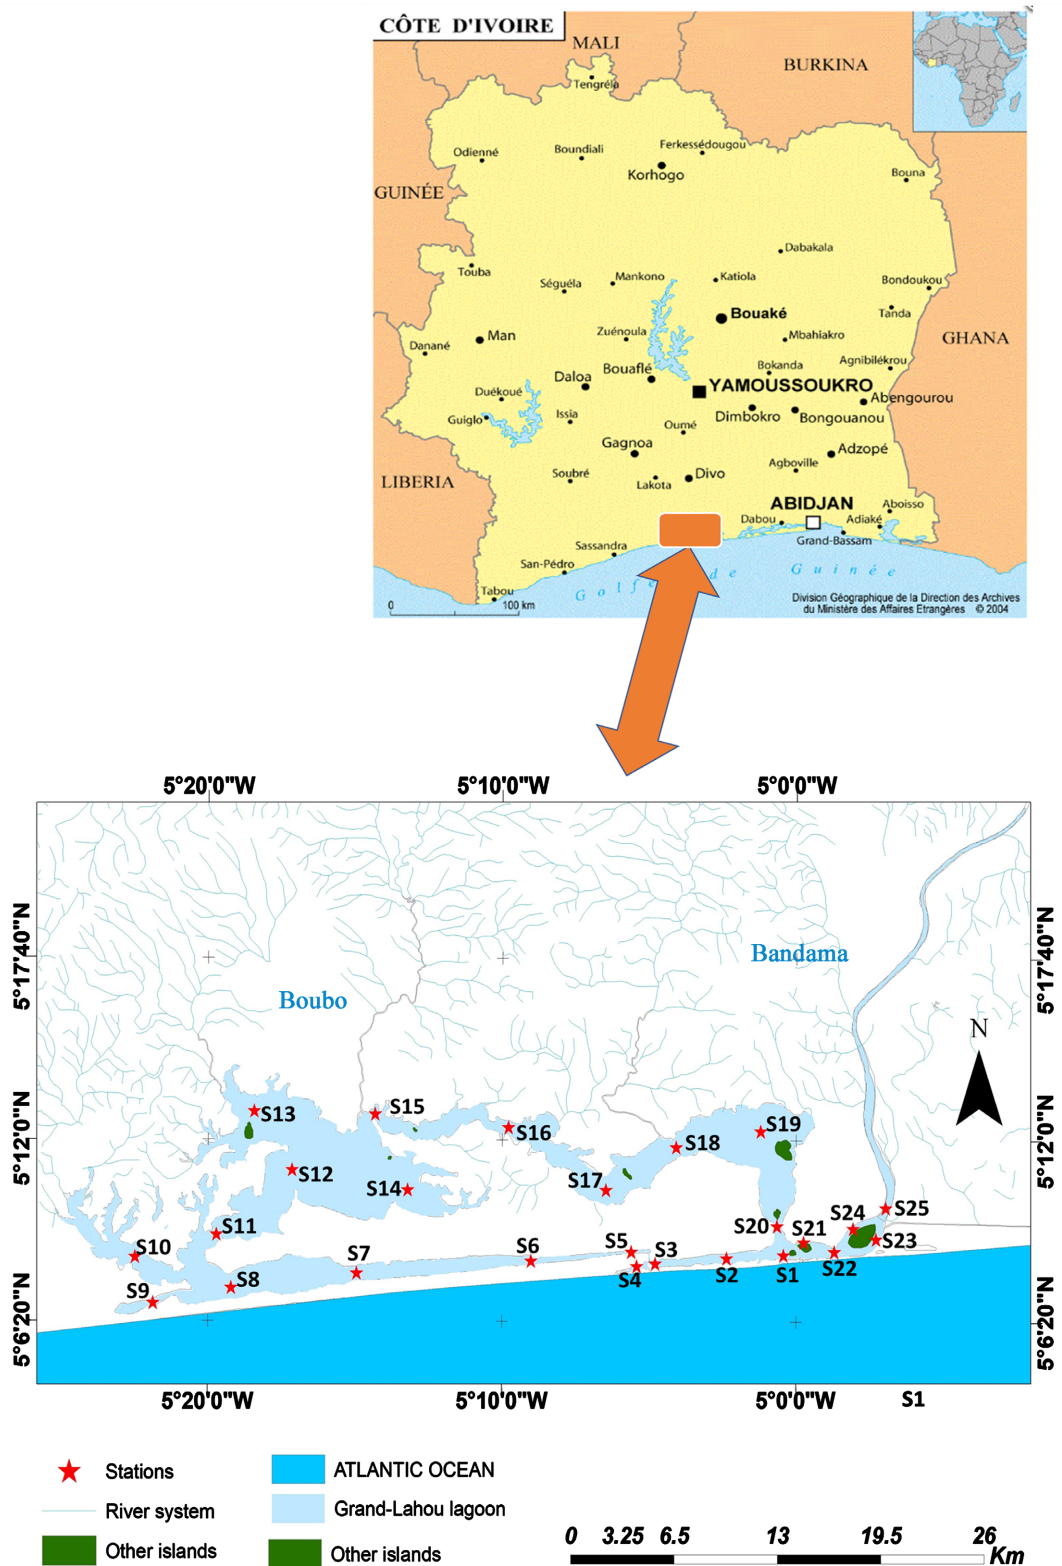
CÔTE D'IVOIRE

MALI
BURKINA
GUINÉE
GHANA
LIBERIA

Tengréla
Odienné
Boundiali
Ferkessédougou
Korhogo
Bouna
Dabakala
Touba
Séguéla
Mankono
Katiola
Bondoukou
Tanda
Bouaké
Man
Zuénoula
Mbahiakro
Danané
Bouaflé
Bokanda
Agnibilékrou
Daloa
YAMOUSSOUKRO
Abengourou
Duékoué
Guiglo
Issia
Oumé
Dimbokro
Bongouanou
Gagnoa
Adzopé
Agboville
Soubré
Lakota
Divo
ABIDJAN
Aboisso
Dabou
Adiaké
Grand-Bassam
Sassandra
San-Pédro
Tabou
Golfe de Guinée
0
100 km
Division Géographique de la Direction des Archives du Ministère des Affaires Etrangères © 2004

5°20'0"W
5°10'0"W
5°0'0"W
5°17'40"N
5°12'0"N
5°6'20"N
Bandama
Boubo
N
S13
S15
S16
S19
S18
S12
S14
S17
S11
S20
S21
S24
S25
S10
S23
S22
S7
S6
S5
S3
S2
S1
S4
S9
S8
5°20'0"W
5°10'0"W
5°0'0"W
S1

Stations
River system
Other islands
ATLANTIC OCEAN
Grand-Lahou lagoon
Other islands
0 3.25 6.5 13 19.5 26 Km